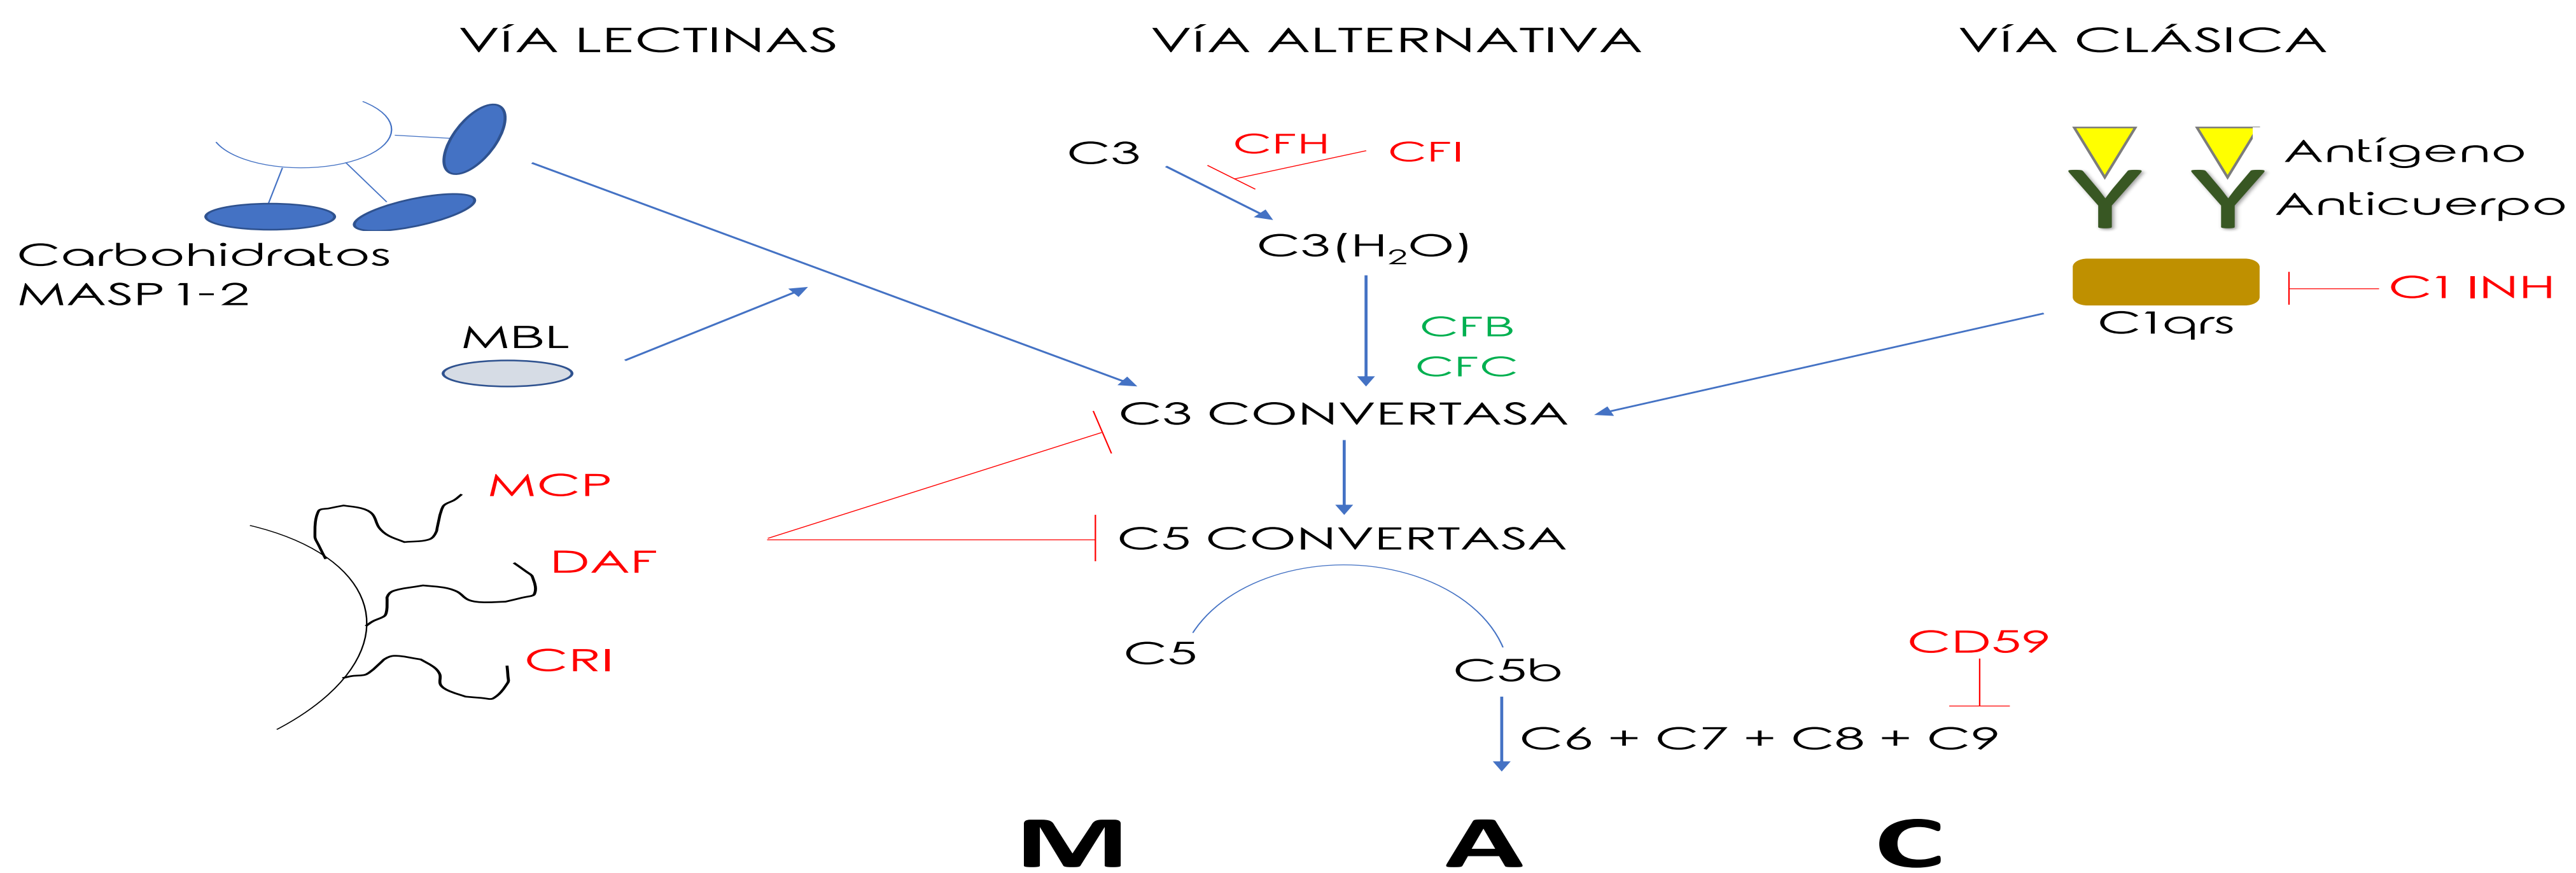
VÍA LECTINAS

VÍA ALTERNATIVA

VÍA CLÁSICA

Carbohidratos
MASP 1-2

MBL

C3

CFH

CFI

$C3(H_2O)$

CFB
CFC

Antígeno
Anticuerpo

C1qrs

C1 INH

C3 CONVERTASA

C5 CONVERTASA

MCP

DAF

CRI

C5

C5b

CD59

C6 + C7 + C8 + C9

M A C